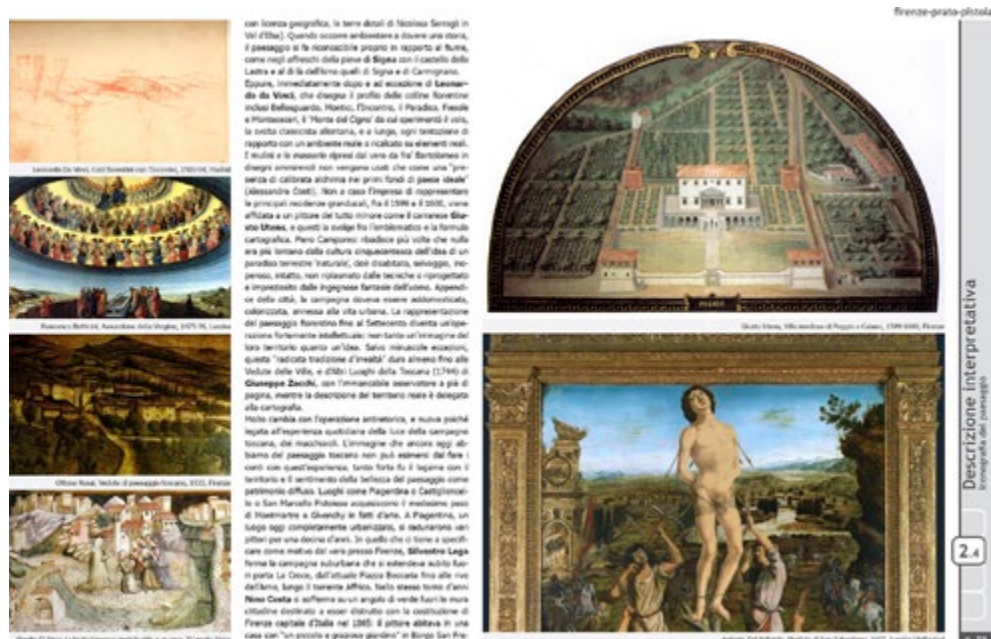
firenze-prato-pistoia

Leonardo Da Vinci, Colli fiorentini con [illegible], 1503-04, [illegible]

Francesco Botticini, Assunzione della Vergine, 1475-76, Londra

Ottone Rosai, Veduta di paesaggio toscano, 1933, Firenze

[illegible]

con licenza geografica, le terre dotali di Nicolosa Sernigli in Val d'Elsa). Quando occorre ambientare e dovere una storia, il paesaggio si fa riconoscibile proprio in rapporto al fiume, come negli affreschi della pieve di Signa con il castello della Lastra e al di là dell'Arno quelli di Signa e di Carmignano.
Eppure, immediatamente dopo e ad eccezione di Leonardo da Vinci, che disegna il profilo delle colline fiorentine inclusi Bellosguardo, Montici, l'Incontro, il Paradiso, Fiesole e Montesecari, il 'Monte del Cigno' da cui sperimentò il volo, la svolta classicista allontana, e a lungo, ogni tentazione di rapporto con un ambiente reale o ricalcato su elementi reali. I mulini e le masserie dipinti dal vero da fra' Bartolomeo in disegni straordinari non vengono usati che come una "presenza di calibrata aritmia tra gran fondi di paese ideale" (Alessandro Conti). Non a caso l'impresa di rappresentare le principali residenze granducali, fra il 1599 e il 1600, viene affidata a un pittore del tutto minore come il carrarese Giusto Utens, e questi la svolge fra l'emblematico e la formula cartografica. Piero Camporesi ribadisce più volte che nulla era più lontano dalla cultura cinquecentesca dell'idea di un paradiso terrestre 'naturale', cioè disabitato, selvaggio. Nel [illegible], infatti, non riplasmato dalle tecniche o riprogettato e impreziosito dalle ingegnose fantasie dell'uomo. Appendice della città, la campagna doveva essere addomesticata, colonizzata, annessa alla vita urbana. La rappresentazione del paesaggio fiorentino fino al Settecento diventa un'operazione fortemente intellettuale: non tanto un'immagine del loro territorio quanto un'idea. Salvo manuale eccezioni, questa "radicata tradizione d'irrealtà" dura almeno fino alle Vedute delle Ville, e d'Altri Luoghi della Toscana (1744) di Giuseppe Zocchi, con l'immancabile osservatore a piè di pagina, mentre la descrizione del territorio reale è delegata alla cartografia.
Molto cambia con l'operazione antiretorica, e nuova poiché legata all'esperienza quotidiana della luce della campagna toscana, dei macchiaioli. L'immagine che ancora oggi abbiamo del paesaggio toscano non può esimersi dal fare i conti con quest'esperienza, tanto forte fu il legame con il territorio e il sentimento della bellezza del paesaggio come patrimonio diffuso. Luoghi come Piagentina o Castiglioncello o San Marcello Pistoiese acquistano il medesimo peso di Piazza della Signoria o Giverny. In fatti d'arte, A Piagentina, un luogo oggi completamente urbanizzato, si radunarono vari pittori per una decina d'anni. In quello che ci tiene a specificare come motivo del vero presso Firenze, Silvestro Lega ferma la campagna suburbana che si estendeva subito fuori porta La Croce, dall'attuale Piazza Beccaria fino alle rive dell'Arno, lungo il torrente Affrico. Nello stesso torno d'anni Nino Costa si ferma su un angolo di verde fuori le mura cittadine destinato a esser distrutto con la costruzione di Firenze capitale d'Italia nel 1865: il pittore abitava in una casa con "un piccolo e grazioso giardino" in Borgo San Fre-

Giusto Utens, Villa medicea di Poggio a Caiano, 1599-1600, Firenze

Antonio Del Pollaiolo, Martirio di San Sebastiano, 1475, Londra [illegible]

Descrizione interpretativa
Iconografia del paesaggio

2.4